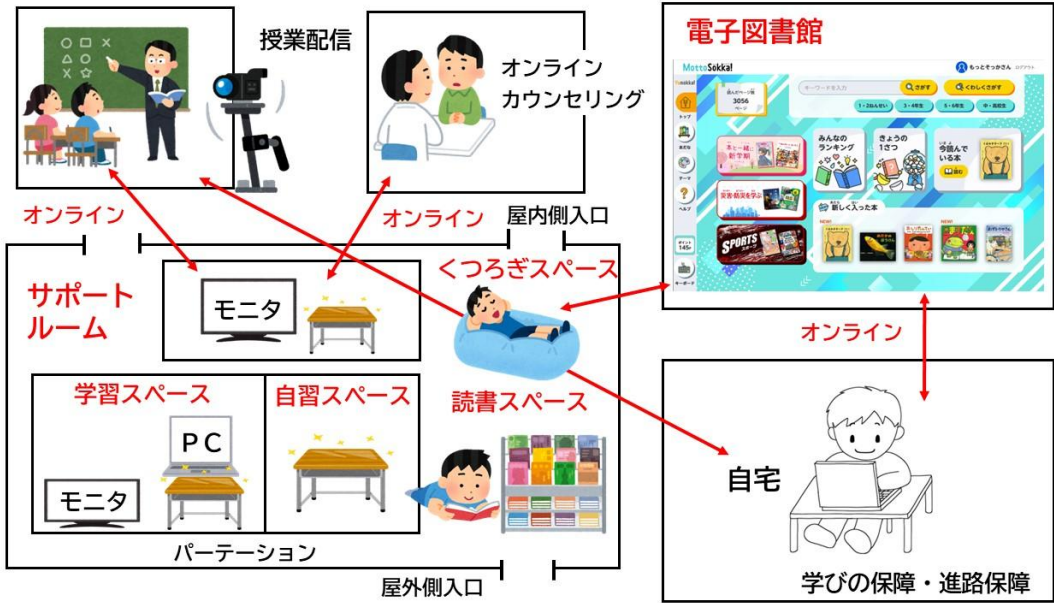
授業配信

オンライン
カウンセリング

電子図書館

MottoSokka!

もっとそっかさん

キーワードを入力

さがす

くわしくさがす

1・2ねんせい

3・4年生

5・6年生

中・高校生

読んだページ数
3056
ページ

みんなの
ランキング

きょうの
1さつ

今読んでいる本

新しく入った本

SPORTS

オンライン

オンライン

屋内側入口

サポート
ルーム

モニタ

くつろぎスペース

オンライン

学習スペース

自習スペース

読書スペース

PC

モニタ

自宅

パーテーション

屋外側入口

学びの保障・進路保障